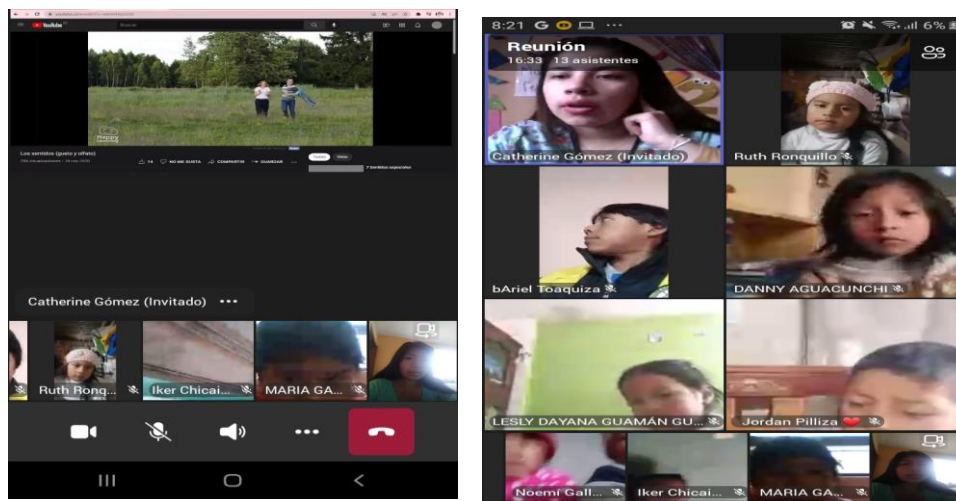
YouTube

Los sentidos (gusto y olfato)

NO ME GUSTA COMPARTIR GUARDAR

Catherine Gómez (Invitado) •••

Ruth Rong... Iker Chicai... MARIA GA...

8:21 G

6%

Reunión
16:33 13 asistentes

Catherine Gómez (Invitado)

Ruth Ronquillo

bAriel Toaquiza

DANNY AGUACUNCHI

LESLY DAYANA GUAMÁN GU...

Jordan Pilliza

Noemí Gall... Iker Chicai... MARIA GA...